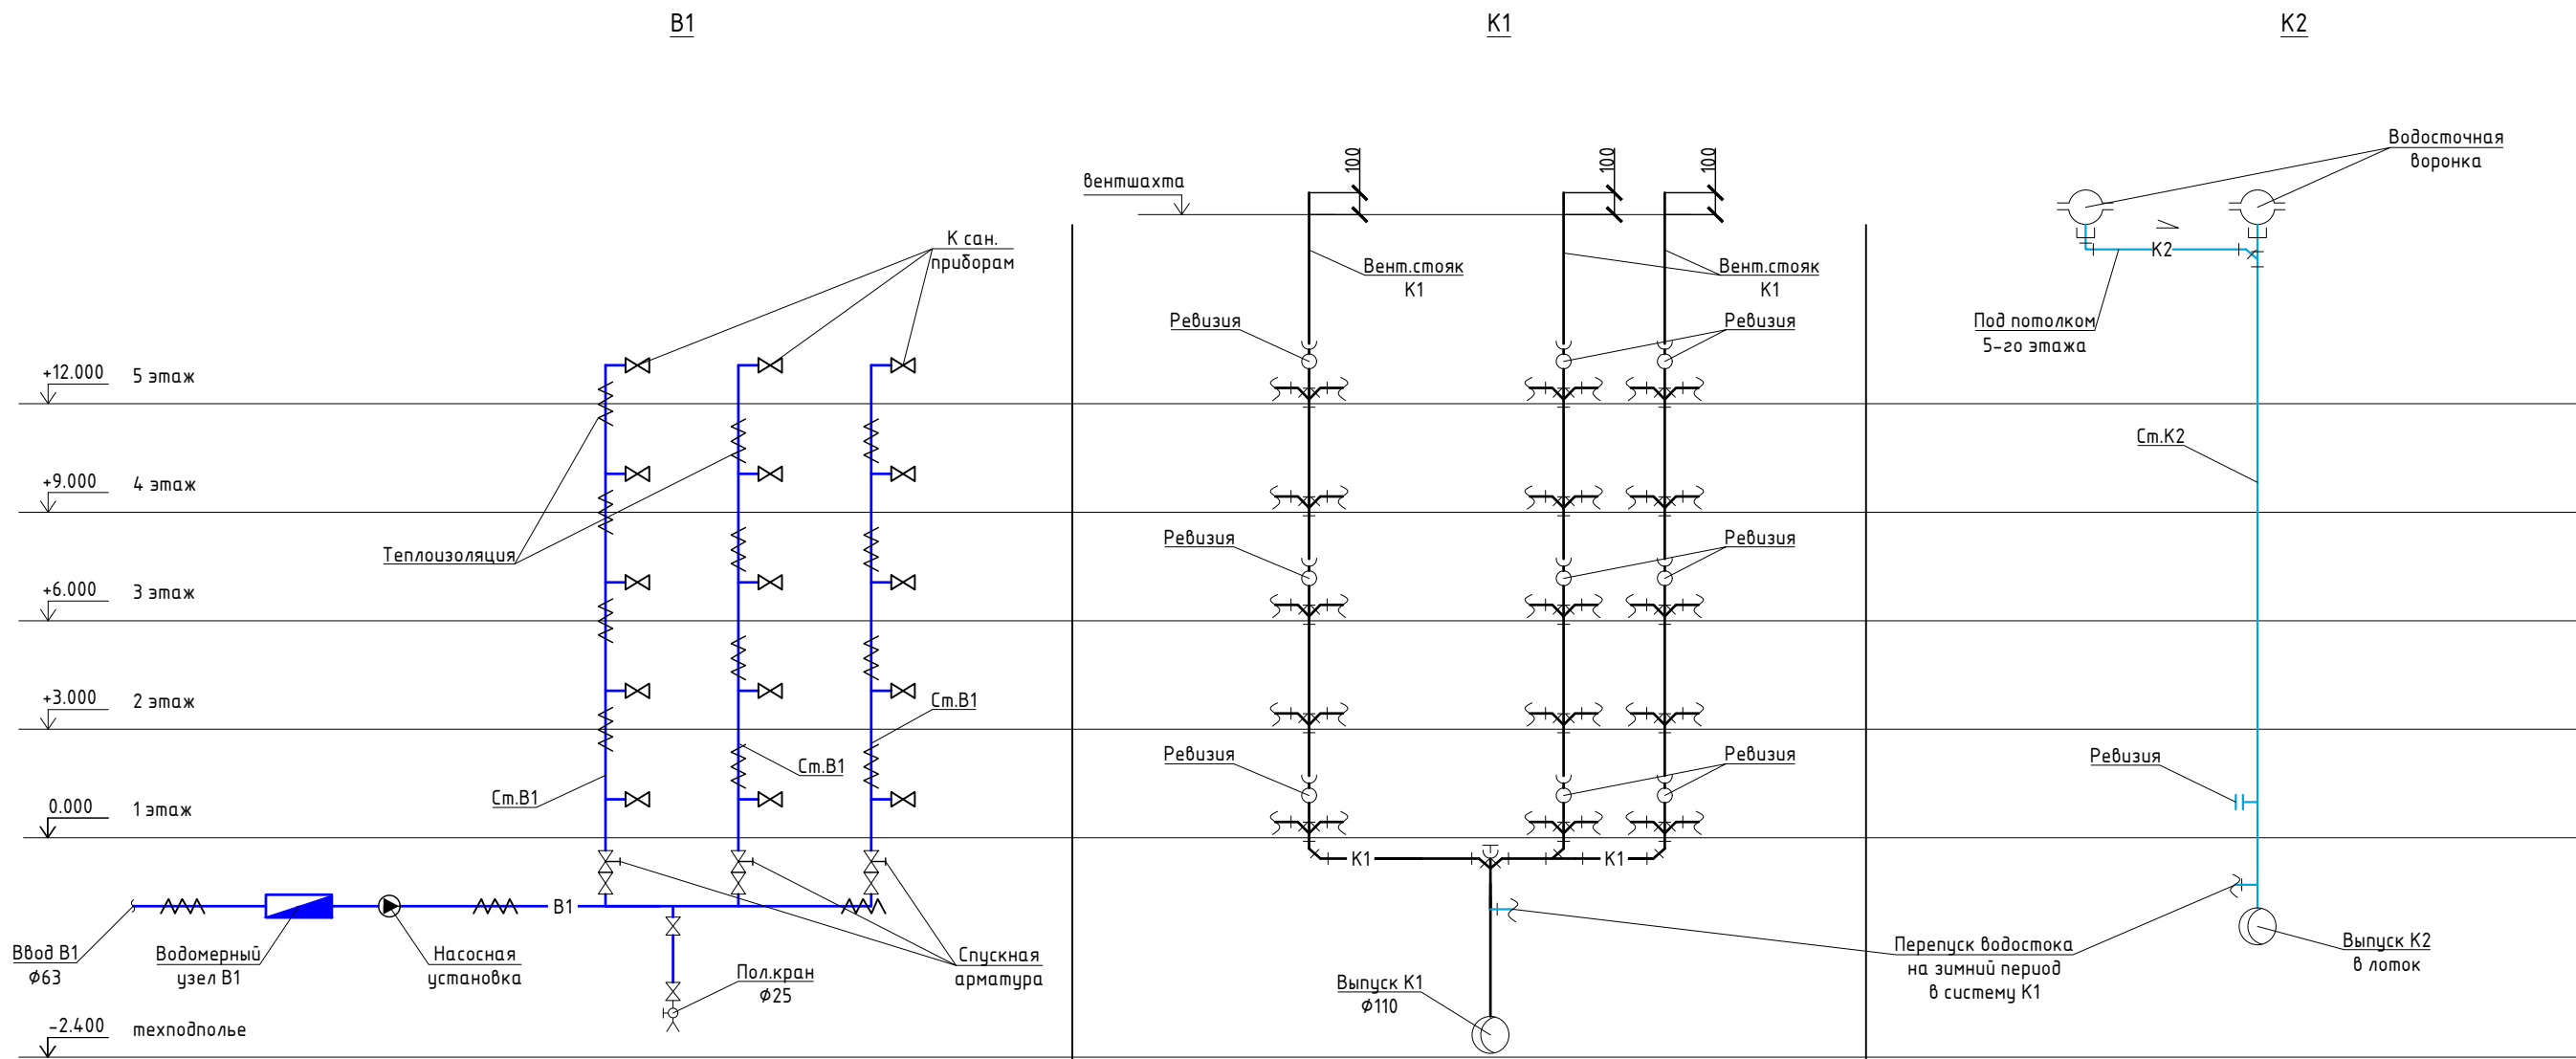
В1

К1

К2

К сан. приборам

вентшахта

100

100

100

Вент.стояк К1

Вент.стояк К1

Водосточная воронка

К2

Под потолком 5-го этажа

Ревизия

Ревизия

+12.000 5 этаж

+9.000 4 этаж

Ст.К2

Теплоизоляция

Ревизия

Ревизия

+6.000 3 этаж

+3.000 2 этаж

Ст.В1

Ревизия

Ревизия

Ревизия

Ст.В1

Ст.В1

0.000 1 этаж

К1

К1

В1

Ввод В1 ф63

Водомерный узел В1

Насосная установка

Пол.кран ф25

Спускная арматура

Перепуск водостока на зимний период в систему К1

Выпуск К2 в лоток

Выпуск К1 ф110

-2.400 техподполье